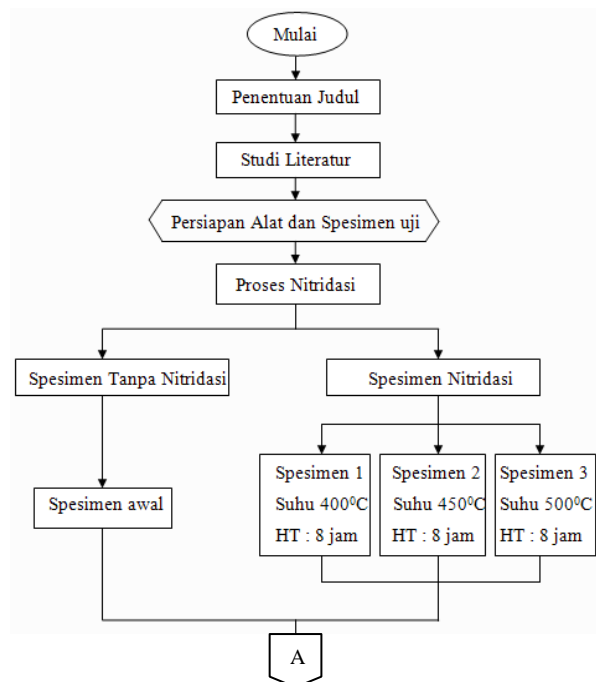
Mulai

Penentuan Judul

Studi Literatur

Persiapan Alat dan Spesimen uji

Proses Nitridasi

Spesimen Tanpa Nitridasi

Spesimen Nitridasi

Spesimen awal

Spesimen 1
Suhu $400^0$C
HT : 8 jam

Spesimen 2
Suhu $450^0$C
HT : 8 jam

Spesimen 3
Suhu $500^0$C
HT : 8 jam

A